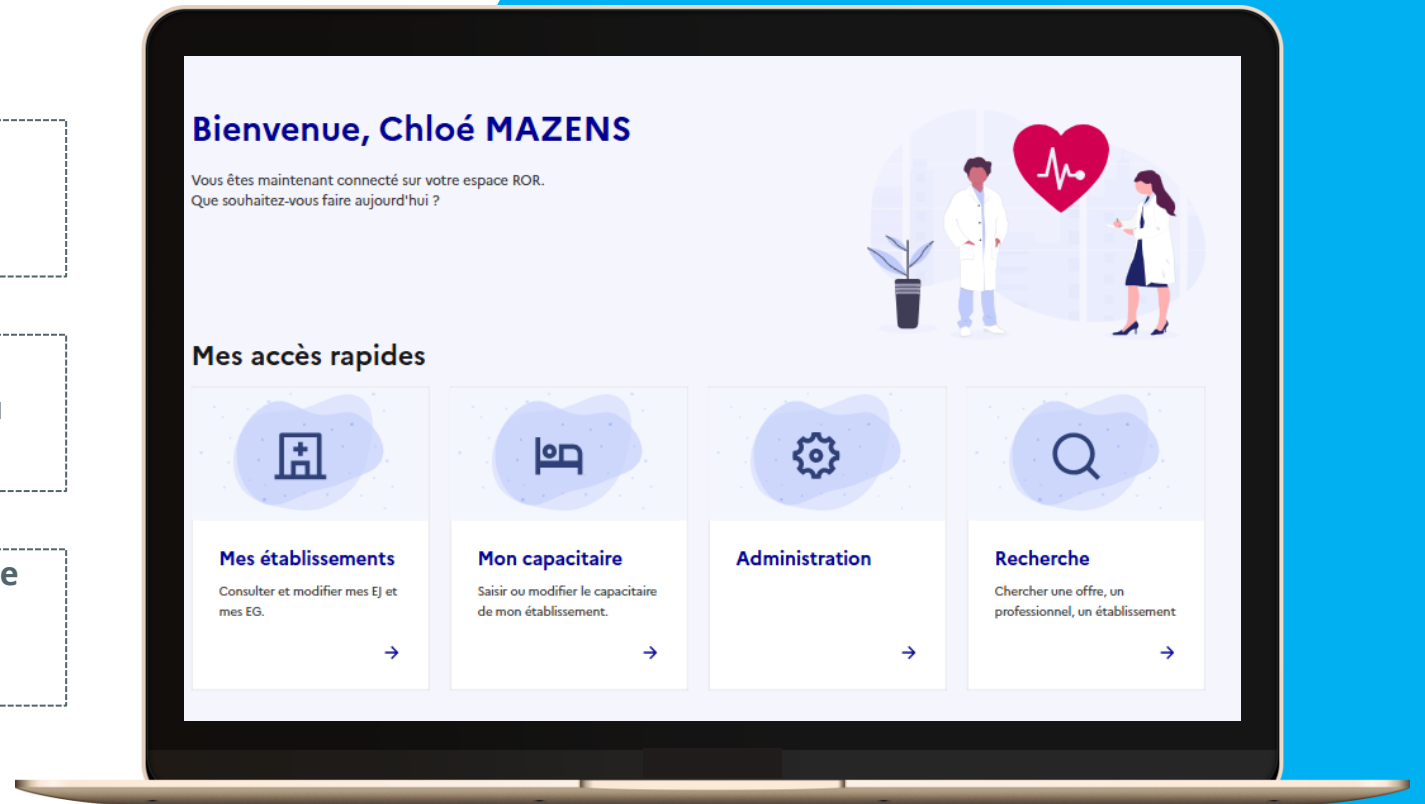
Bienvenue, Chloé MAZENS

Vous êtes maintenant connecté sur votre espace ROR.
Que souhaitez-vous faire aujourd'hui ?

Mes accès rapides

Mes établissements
Consulter et modifier mes EJ et mes EG.
→

Mon capacitaire
Saisir ou modifier le capacitaire de mon établissement.
→

Administration
→

Recherche
Chercher une offre, un professionnel, un établissement
→

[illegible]

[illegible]e